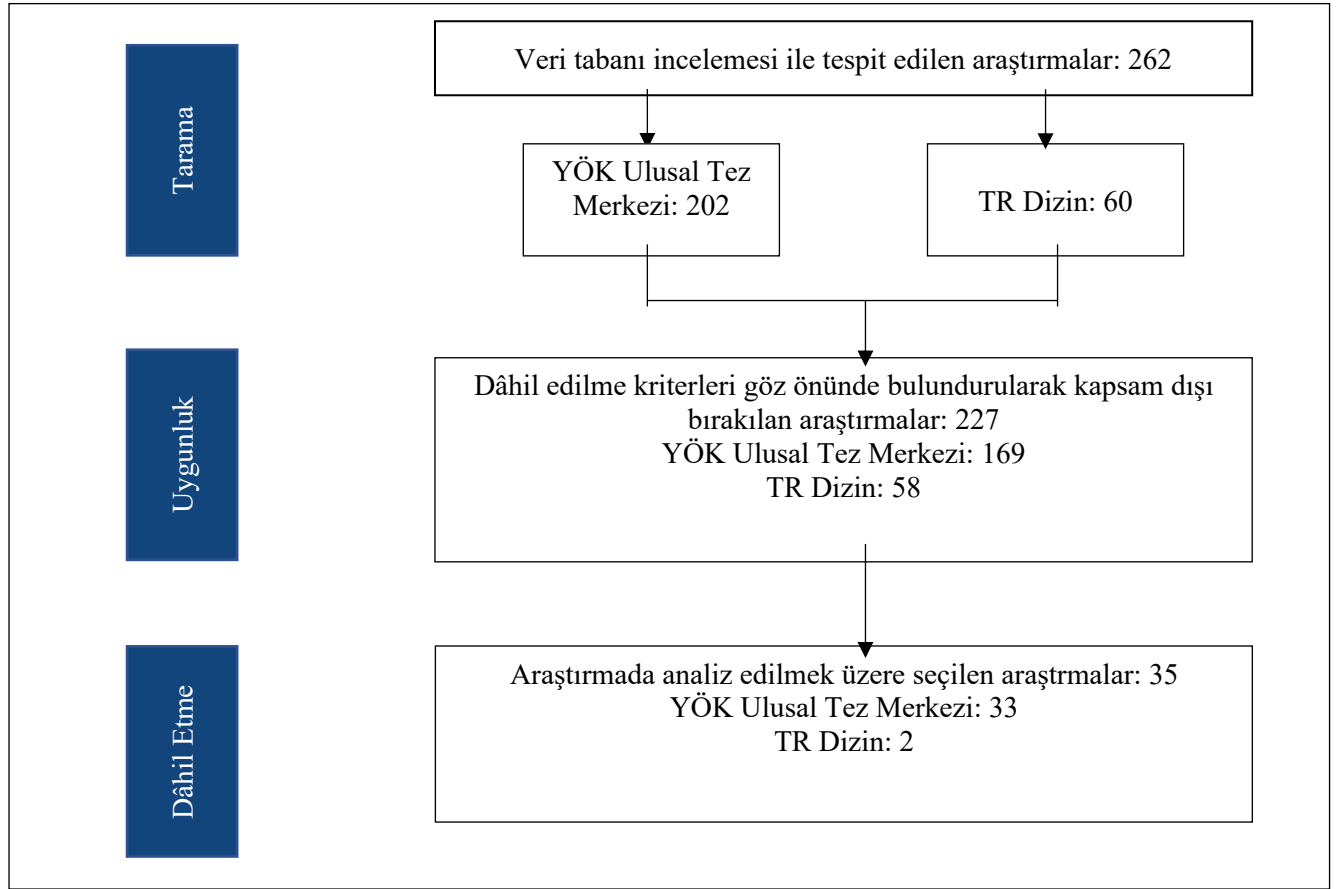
Tarama

Veri tabanı incelemesi ile tespit edilen araştırmalar: 262

YÖK Ulusal Tez Merkezi: 202

TR Dizin: 60

Uygunluk

Dâhil edilme kriterleri göz önünde bulundurularak kapsam dışı bırakılan araştırmalar: 227
YÖK Ulusal Tez Merkezi: 169
TR Dizin: 58

Dâhil Etme

Araştırmada analiz edilmek üzere seçilen araştrmalar: 35
YÖK Ulusal Tez Merkezi: 33
TR Dizin: 2